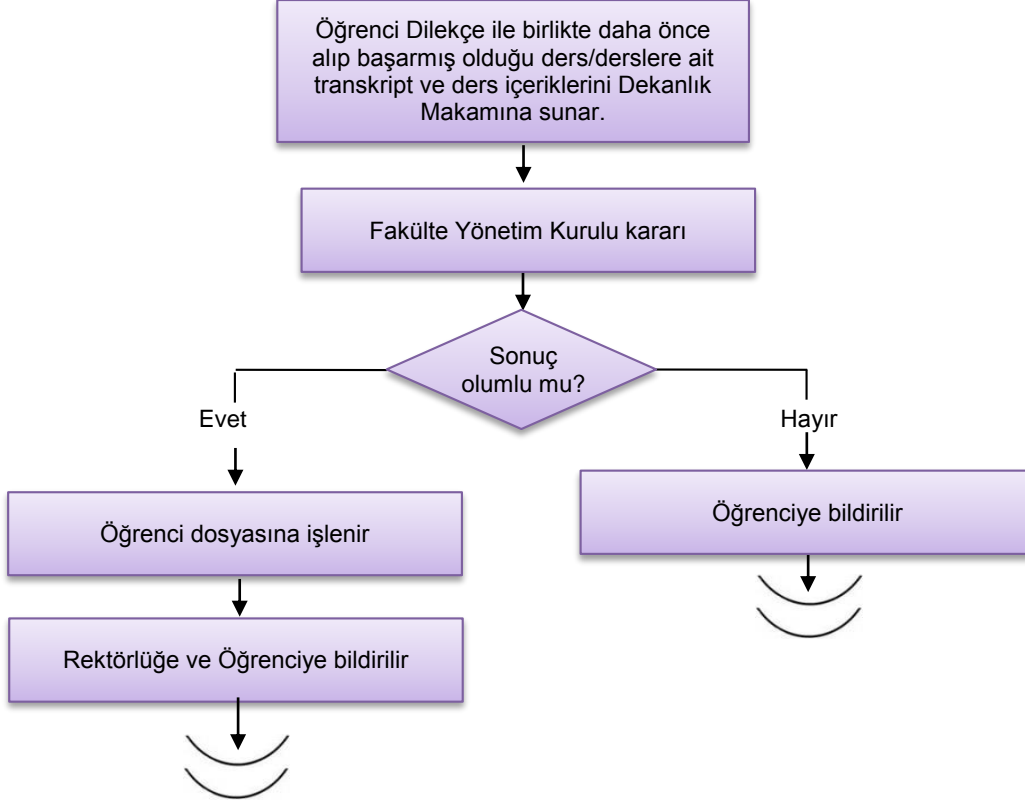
Öğrenci Dilekçe ile birlikte daha önce alıp başarmış olduğu ders/derslere ait transkript ve ders içeriklerini Dekanlık Makamına sunar.

Fakülte Yönetim Kurulu kararı

Sonuç olumlu mu?

Evet

Hayır

Öğrenci dosyasına işlenir

Öğrenciye bildirilir

Rektörlüğe ve Öğrenciye bildirilir